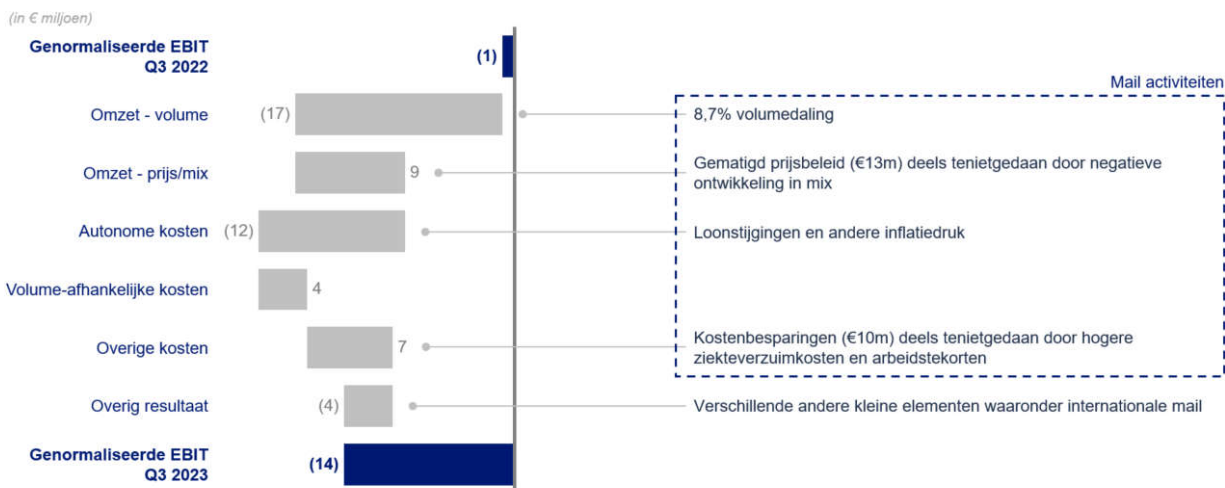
(in € miljoen)

Genormaliseerde EBIT Q3 2022 (1)

Omzet - volume (17)

Omzet - prijs/mix 9

Autonome kosten (12)

Volume-afhankelijke kosten 4

Overige kosten 7

Overig resultaat (4)

Genormaliseerde EBIT Q3 2023 (14)

Mail activiteiten

8,7% volumedaling

Gematigd prijsbeleid (€13m) deels tenietgedaan door negatieve ontwikkeling in mix

Loonstijgingen en andere inflatiedruk

Kostenbesparingen (€10m) deels tenietgedaan door hogere ziekteverzuimkosten en arbeidstekorten

Verschillende andere kleine elementen waaronder internationale mail